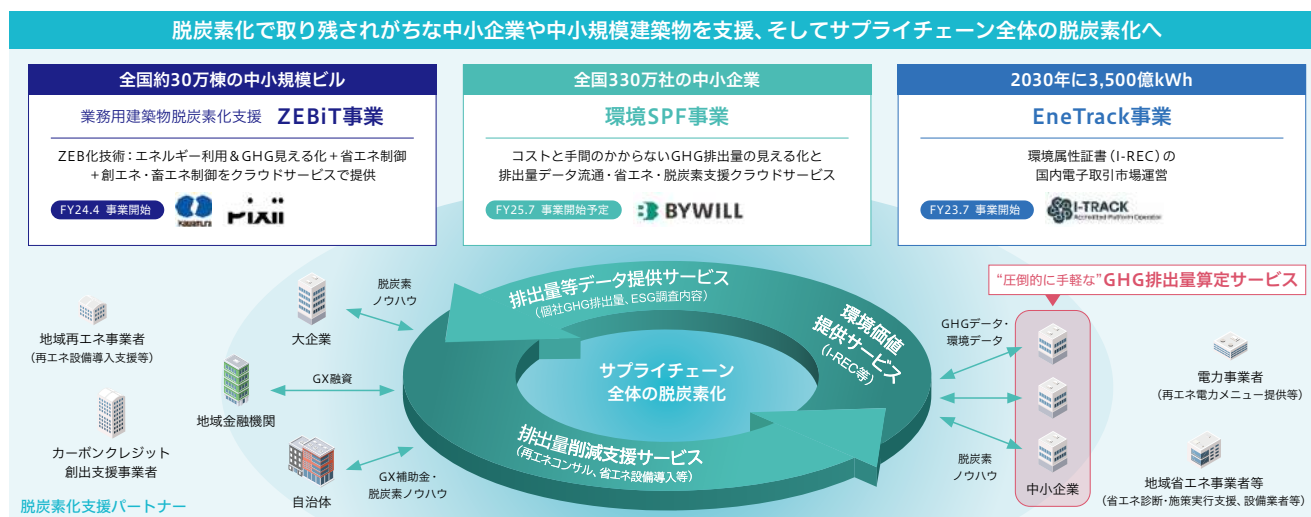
脱炭素化で取り残されがちな中小企業や中小規模建築物を支援、そしてサプライチェーン全体の脱炭素化へ

全国約30万棟の中小規模ビル

業務用建築物脱炭素化支援 ZEBiT事業

ZEB化技術：エネルギー利用＆GHG見える化＋省エネ制御＋創エネ・畜エネ制御をクラウドサービスで提供

FY24.4 事業開始

Kaiteki

Pixii

全国330万社の中小企業

環境SPF事業

コストと手間のかからないGHG排出量の見える化と排出量データ流通・省エネ・脱炭素支援クラウドサービス

FY25.7 事業開始予定

BYWILL

2030年に3,500億kWh

EneTrack事業

環境属性証書（I-REC）の国内電子取引市場運営

FY23.7 事業開始

I-TRACK

Accredited Platform Operator

"圧倒的に手軽な"GHG排出量算定サービス

地域再エネ事業者
（再エネ設備導入支援等）

カーボンクレジット
創出支援事業者

脱炭素化支援パートナー

脱炭素
ノウハウ

大企業

GX融資

地域金融機関

GX補助金・
脱炭素ノウハウ

自治体

排出量等データ提供サービス
（個社GHG排出量、ESG調査内容）

環境価値
提供サービス
（I-REC等）

サプライチェーン
全体の脱炭素化

排出量削減支援サービス
（再エネコンサル、省エネ設備導入等）

GHGデータ・
環境データ

脱炭素
ノウハウ

中小企業

電力事業者
（再エネ電力メニュー提供等）

地域省エネ事業者等
（省エネ診断・施策実行支援、設備業者等）